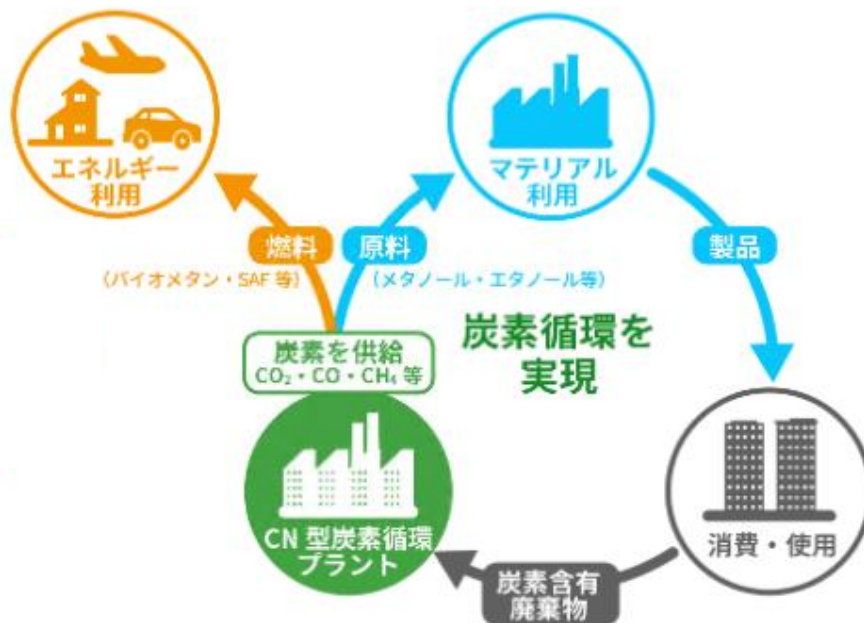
エネルギー
利用

マテリアル
利用

燃料
（バイオメタン・SAF 等）

原料
（メタノール・エタノール等）

製品

炭素循環を
実現

炭素を供給
$CO_2$・CO・$CH_4$ 等

CN 型炭素循環
プラント

消費・使用

炭素含有
廃棄物